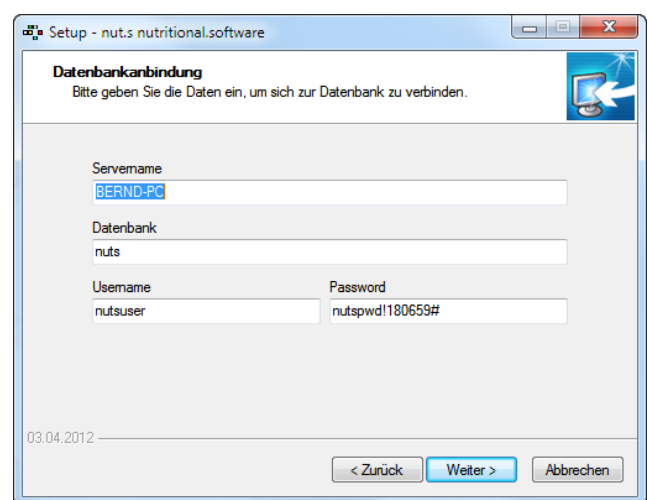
Setup - nut.s nutritional.software

Datenbankanbindung
Bitte geben Sie die Daten ein, um sich zur Datenbank zu verbinden.

Servername
BERND-PC

Datenbank
nuts

Username
nutsuser

Password
nutspwd!180659#

03.04.2012

< Zurück
Weiter >
Abbrechen